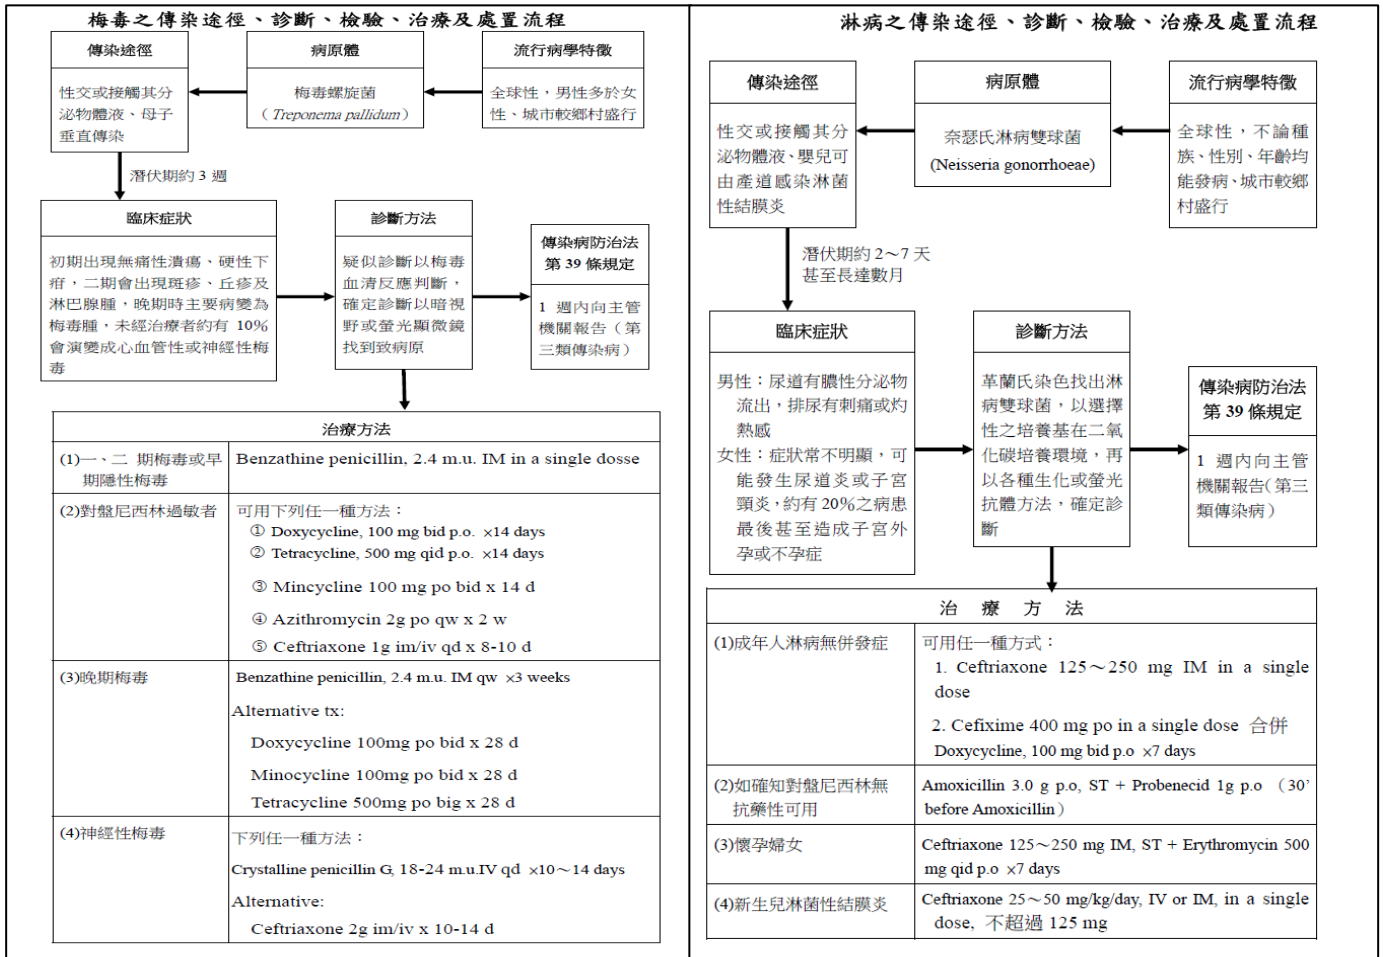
梅毒之傳染途徑、診斷、檢驗、治療及處置流程

傳染途徑

性交或接觸其分泌物體液、母子垂直傳染

病原體

梅毒螺旋菌（Treponema pallidum）

流行病學特徵

全球性，男性多於女性、城市較鄉村盛行

潛伏期約 3 週

臨床症狀

初期出現無痛性潰瘍、硬性下疳，二期會出現斑疹、丘疹及淋巴腺腫，晚期時主要病變為梅毒腫，未經治療者約有 10% 會演變成心血管性或神經性梅毒

診斷方法

疑似診斷以梅毒血清反應判斷，確定診斷以暗視野或螢光顯微鏡找到致病原

傳染病防治法第 39 條規定

1 週內向主管機關報告（第三類傳染病）

| 治療方法 | |
|---|---|
| (1)一、二 期梅毒或早期隱性梅毒 | Benzathine penicillin, 2.4 m.u. IM in a single dosse |
| (2)對盤尼西林過敏者 | 可用下列任一種方法：<br>① Doxycycline, 100 mg bid p.o. ×14 days<br>② Tetracycline, 500 mg qid p.o. ×14 days<br>③ Mincycline 100 mg po bid x 14 d<br>④ Azithromycin 2g po qw x 2 w<br>⑤ Ceftriaxone 1g im/iv qd x 8-10 d |
| (3)晚期梅毒 | Benzathine penicillin, 2.4 m.u. IM qw ×3 weeks<br>Alternative tx:<br>Doxycycline 100mg po bid x 28 d<br>Minocycline 100mg po bid x 28 d<br>Tetracycline 500mg po big x 28 d |
| (4)神經性梅毒 | 下列任一種方法：<br>Crystalline penicillin G, 18-24 m.u.IV qd ×10～14 days<br>Alternative:<br>Ceftriaxone 2g im/iv x 10-14 d |

淋病之傳染途徑、診斷、檢驗、治療及處置流程

傳染途徑

性交或接觸其分泌物體液、嬰兒可由產道感染淋菌性結膜炎

病原體

奈瑟氏淋病雙球菌 (Neisseria gonorrhoeae)

流行病學特徵

全球性，不論種族、性別、年齡均能發病、城市較鄉村盛行

潛伏期約 2～7 天甚至長達數月

臨床症狀

男性：尿道有膿性分泌物流出，排尿有刺痛或灼熱感

女性：症狀常不明顯，可能發生尿道炎或子宮頸炎，約有 20%之病患最後甚至造成子宮外孕或不孕症

診斷方法

革蘭氏染色找出淋病雙球菌，以選擇性之培養基在二氧化碳培養環境，再以各種生化或螢光抗體方法，確定診斷

傳染病防治法第 39 條規定

1 週內向主管機關報告(第三類傳染病)

| 治 療 方 法 | |
|---|---|
| (1)成年人淋病無併發症 | 可用任一種方式：<br>1. Ceftriaxone 125～250 mg IM in a single dose<br>2. Cefixime 400 mg po in a single dose 合併 Doxycycline, 100 mg bid p.o ×7 days |
| (2)如確知對盤尼西林無抗藥性可用 | Amoxicillin 3.0 g p.o, ST + Probenecid 1g p.o （30’ before Amoxicillin） |
| (3)懷孕婦女 | Ceftriaxone 125～250 mg IM, ST + Erythromycin 500 mg qid p.o ×7 days |
| (4)新生兒淋菌性結膜炎 | Ceftriaxone 25～50 mg/kg/day, IV or IM, in a single dose, 不超過 125 mg |